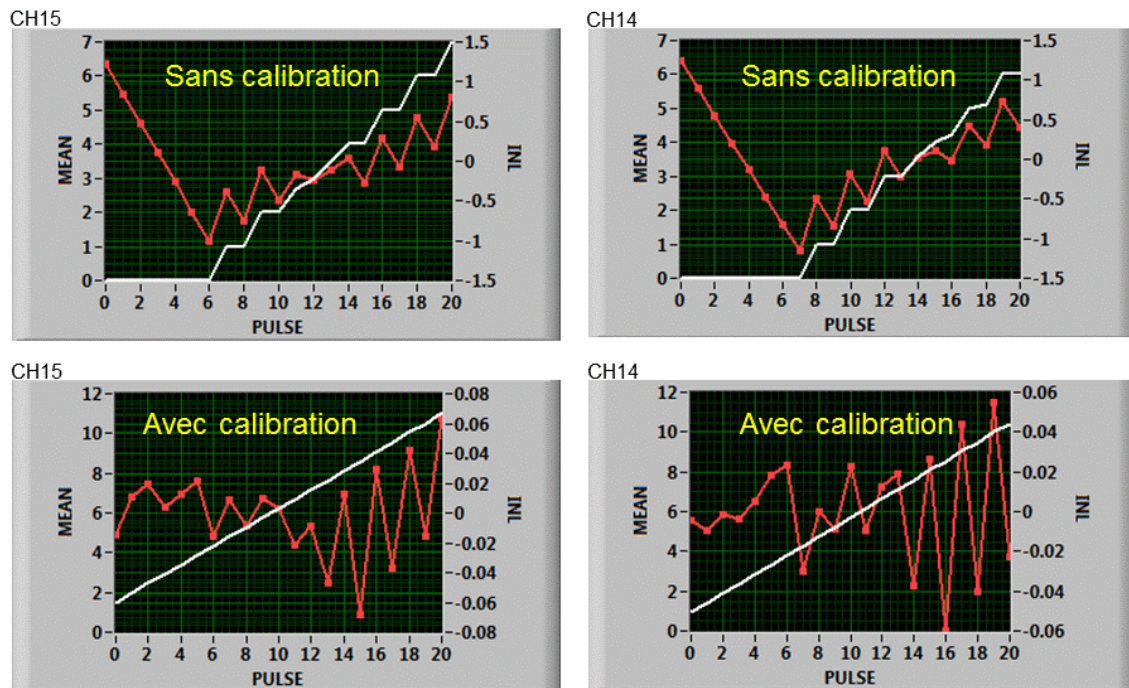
CH15

Sans calibration

MEAN

INL

PULSE

7 6 5 4 3 2 1 0

1.5 1 0.5 0 -0.5 -1 -1.5

0 2 4 6 8 10 12 14 16 18 20

CH14

Sans calibration

MEAN

INL

PULSE

7 6 5 4 3 2 1 0

1.5 1 0.5 0 -0.5 -1 -1.5

0 2 4 6 8 10 12 14 16 18 20

CH15

Avec calibration

MEAN

INL

PULSE

12 10 8 6 4 2 0

0.08 0.06 0.04 0.02 0 -0.02 -0.04 -0.06 -0.08

0 2 4 6 8 10 12 14 16 18 20

CH14

Avec calibration

MEAN

INL

PULSE

12 10 8 6 4 2 0

0.06 0.04 0.02 0 -0.02 -0.04 -0.06

0 2 4 6 8 10 12 14 16 18 20